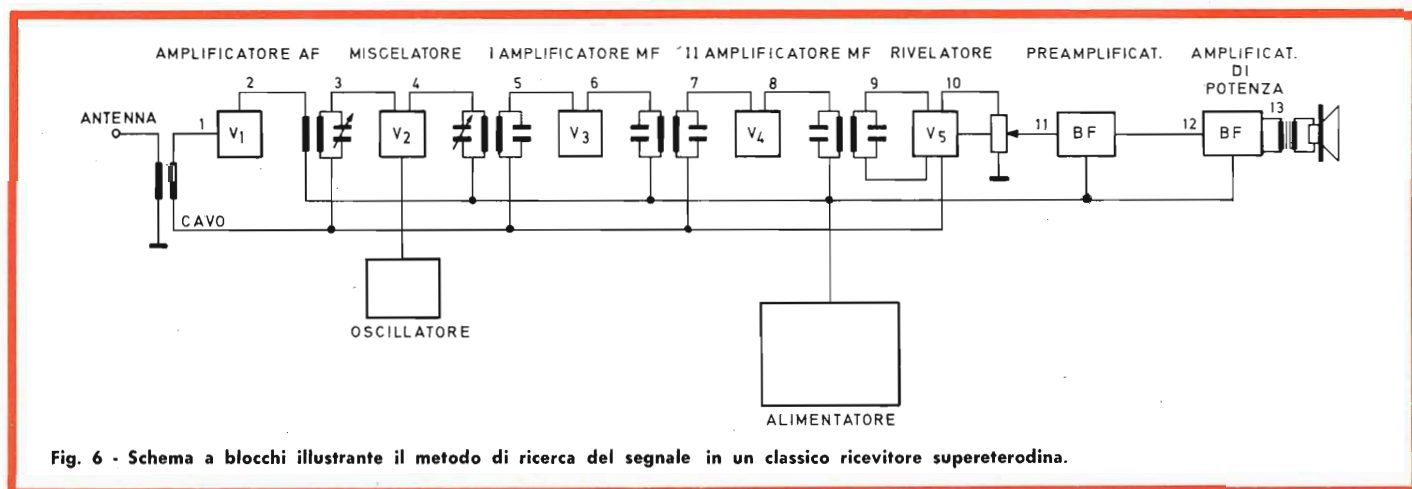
AMPLIFICATORE AF
MISCELATORE
I AMPLIFICATORE MF
II AMPLIFICATORE MF
RIVELATORE
PREAMPLIFICAT.
AMPLIFICAT. DI POTENZA

ANTENNA
1
2
3
4
5
6
7
8
9
10
11
12
13
$V_1$
$V_2$
$V_3$
$V_4$
$V_5$
BF
BF
CAVO
OSCILLATORE
ALIMENTATORE

Fig. 6 - Schema a blocchi illustrante il metodo di ricerca del segnale in un classico ricevitore supereterodina.